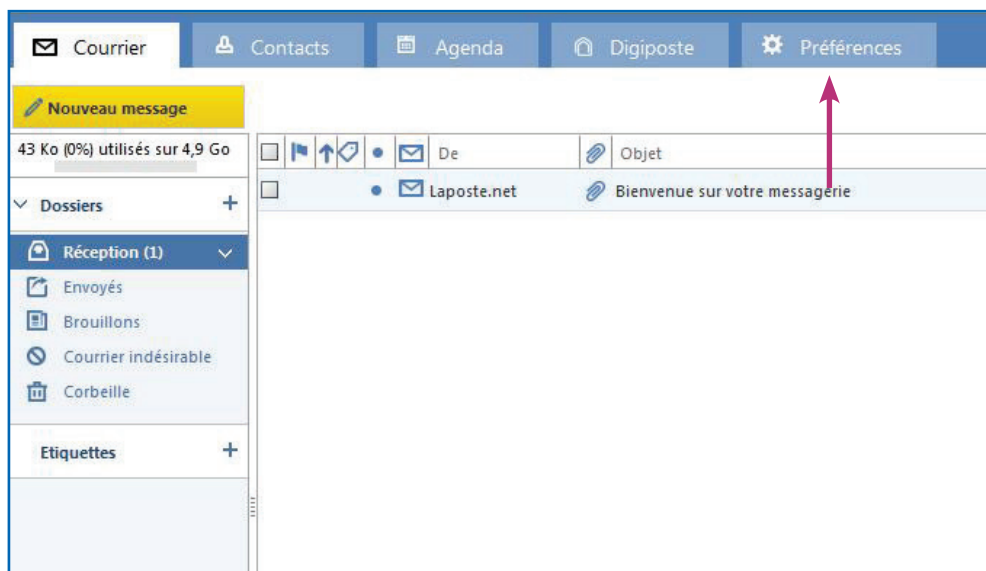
Courrier Contacts Agenda Digiposte Préférences

Nouveau message

43 Ko (0%) utilisés sur 4,9 Go

Dossiers +

Réception (1)

Envoyés

Brouillons

Courrier indésirable

Corbeille

Etiquettes +

| De | Objet |
|---|---|
| Laposte.net | Bienvenue sur votre messagerie |